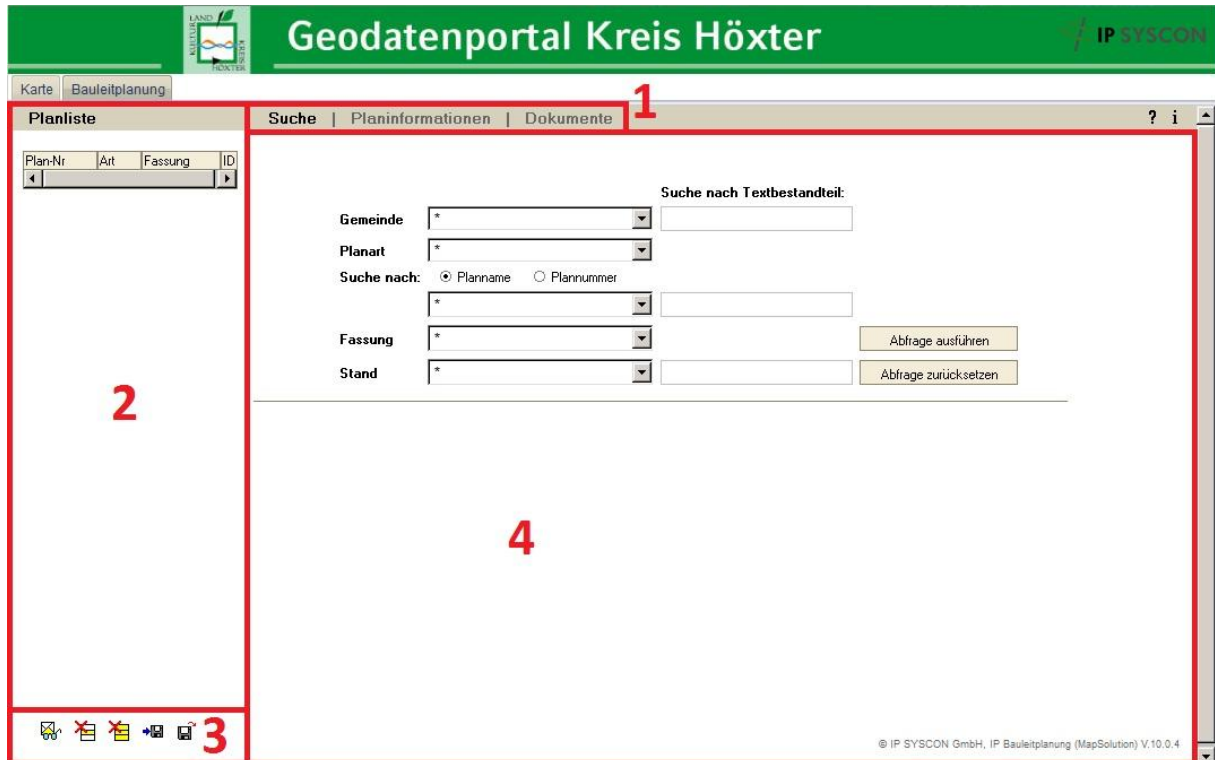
LAND KULTUR KREIS HÖXTER

Geodatenportal Kreis Höxter

IP SYSCON

Karte | Bauleitplanung

Planliste

Suche | Planinformationen | Dokumente

1

? i

| Plan-Nr | Art | Fassung | ID |
|---|---|---|---|

Suche nach Textbestandteil:

Gemeinde *

Planart *

Suche nach: Planname Plannummer

*

Fassung * Abfrage ausführen

Stand * Abfrage zurücksetzen

2

4

3

© IP SYSCON GmbH, IP Bauleitplanung (MapSolution) V.10.0.4